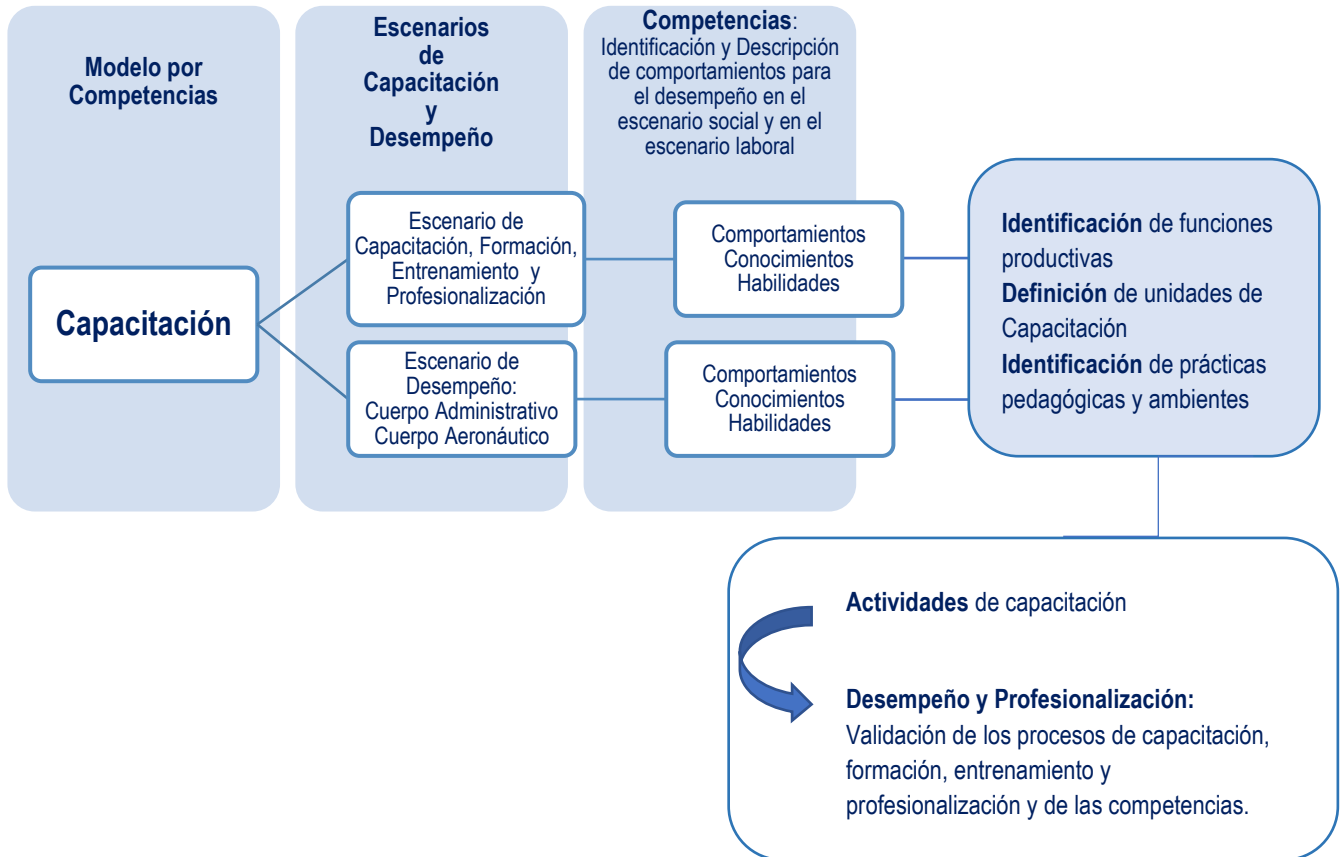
Modelo por Competencias

Escenarios de Capacitación y Desempeño

Competencias: Identificación y Descripción de comportamientos para el desempeño en el escenario social y en el escenario laboral

Capacitación

Escenario de Capacitación, Formación, Entrenamiento y Profesionalización

Escenario de Desempeño: Cuerpo Administrativo Cuerpo Aeronáutico

Comportamientos Conocimientos Habilidades

Comportamientos Conocimientos Habilidades

Identificación de funciones productivas
Definición de unidades de Capacitación
Identificación de prácticas pedagógicas y ambientes

Actividades de capacitación

Desempeño y Profesionalización:
Validación de los procesos de capacitación, formación, entrenamiento y profesionalización y de las competencias.